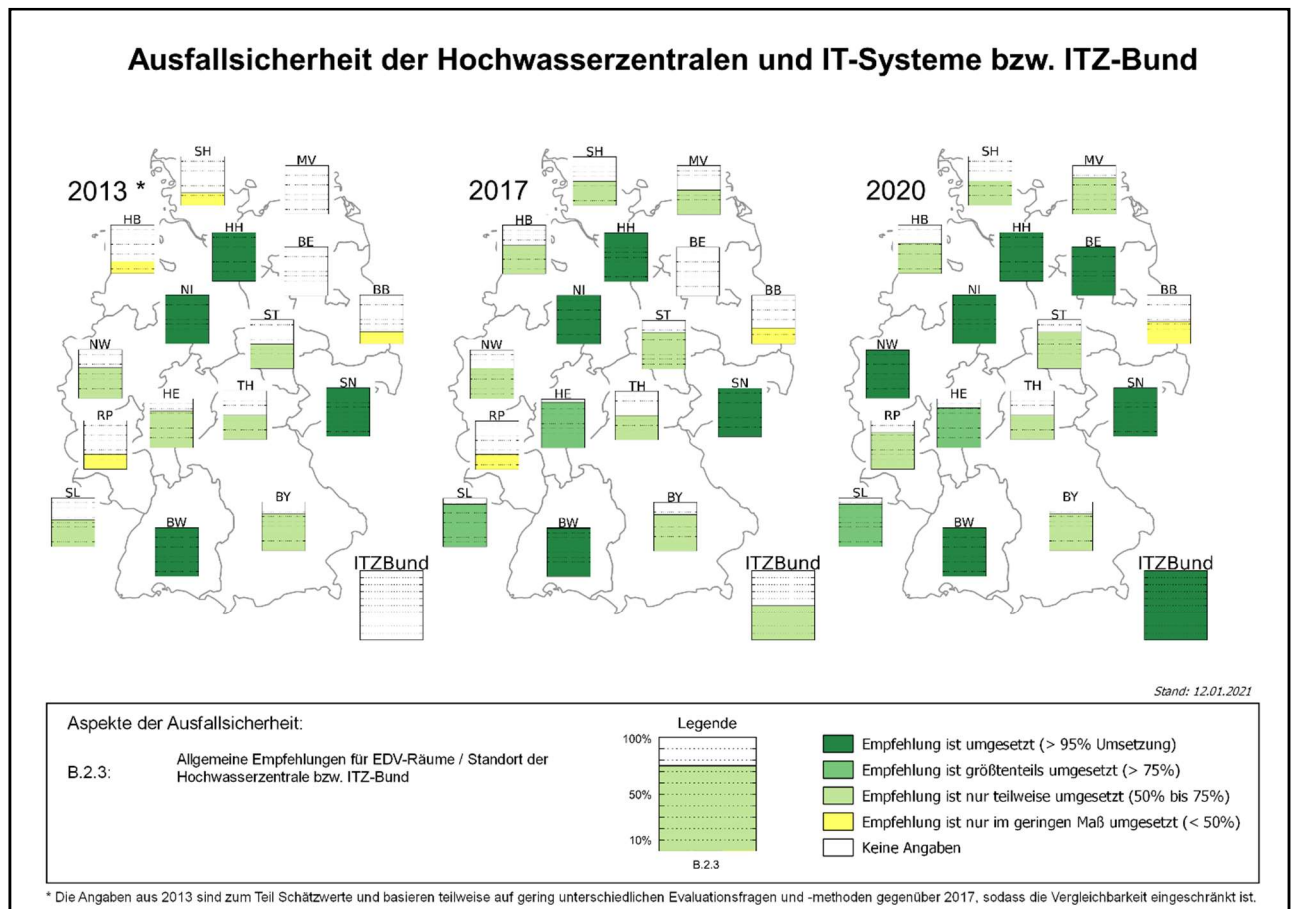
Ausfallsicherheit der Hochwasserzentralen und IT-Systeme bzw. ITZ-Bund

2013 *

SH MV HB HH BE BB NI ST NW SN HE TH RP SL BY BW ITZBund

2017

SH MV HB HH BE BB NI ST NW SN HE TH RP SL BY BW ITZBund

2020

SH MV HB HH BE BB NI ST NW SN HE TH RP SL BY BW ITZBund

Stand: 12.01.2021

Aspekte der Ausfallsicherheit:

B.2.3: Allgemeine Empfehlungen für EDV-Räume / Standort der Hochwasserzentrale bzw. ITZ-Bund

Legende

100%
50%
10%
B.2.3

Empfehlung ist umgesetzt (> 95% Umsetzung)
Empfehlung ist größtenteils umgesetzt (> 75%)
Empfehlung ist nur teilweise umgesetzt (50% bis 75%)
Empfehlung ist nur im geringen Maß umgesetzt (< 50%)
Keine Angaben

* Die Angaben aus 2013 sind zum Teil Schätzwerte und basieren teilweise auf gering unterschiedlichen Evaluationsfragen und -methoden gegenüber 2017, sodass die Vergleichbarkeit eingeschränkt ist.